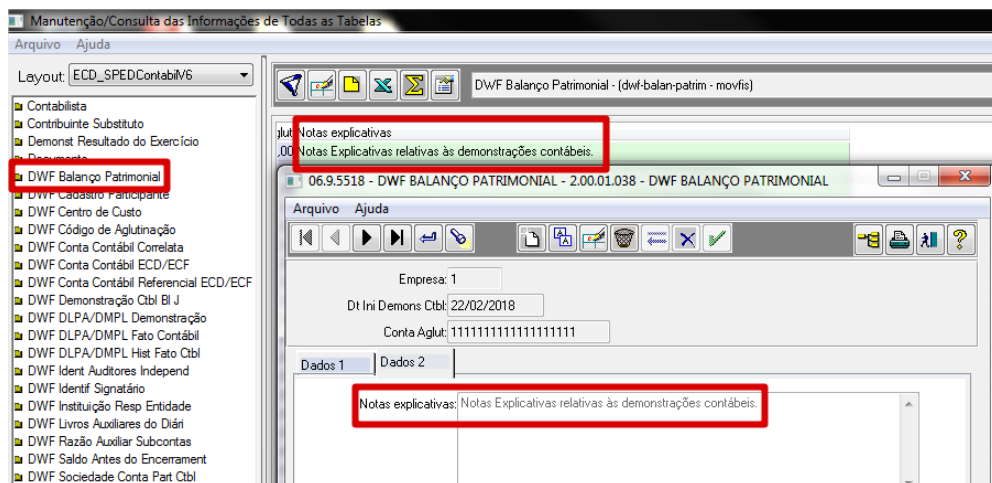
Manutenção/Consulta das Informações de Todas as Tabelas
Arquivo Ajuda

Layout: ECD_SPEDContabilV6

Contabilista
Contribuinte Substituto
Demonst Resultado do Exercício
Documento
DWF Balanço Patrimonial
DWF Cadastro Participante
DWF Centro de Custo
DWF Código de Aglutinação
DWF Conta Contábil Correlata
DWF Conta Contábil ECD/ECF
DWF Conta Contábil Referencial ECD/ECF
DWF Demonstração Ctbl Bl J
DWF DLPA/DMPL Demonstração
DWF DLPA/DMPL Fato Contábil
DWF DLPA/DMPL Hist Fato Ctbl
DWF Ident Auditores Independ
DWF Identif Signatário
DWF Instituição Resp Entidade
DWF Livros Auxiliares do Diári
DWF Razão Auxiliar Subcontas
DWF Saldo Antes do Encerrament
DWF Sociedade Conta Part Ctbl

DWF Balanço Patrimonial - (dwf-balan-patrim - movfis)

glut Notas explicativas
.00 Notas Explicativas relativas às demonstrações contábeis.

06.9.5518 - DWF BALANÇO PATRIMONIAL - 2.00.01.038 - DWF BALANÇO PATRIMONIAL

Arquivo Ajuda

Empresa: 1
Dt Ini Demons Ctbl: 22/02/2018
Conta Aglut: 1111111111111111111

Dados 1 Dados 2

Notas explicativas: Notas Explicativas relativas às demonstrações contábeis.